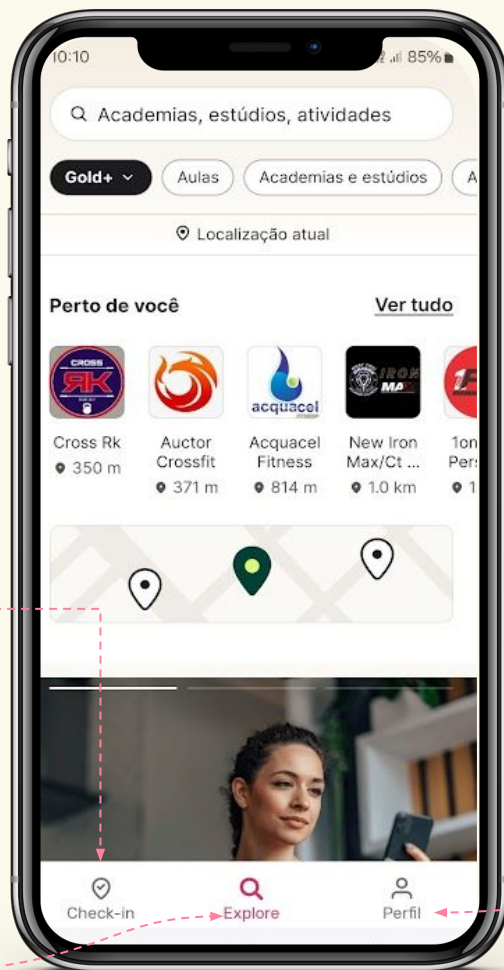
10:10 85%

Academias, estúdios, atividades

Gold+ Aulas Academias e estúdios A

Localização atual

Perto de você Ver tudo

CROSS RK

acquacel

IRON MAX

Cross Rk
350 m

Auctor Crossfit
371 m

Acquacel Fitness
814 m

New Iron Max/Ct ...
1.0 km

1on Pers
1

Check-in Explore Perfil